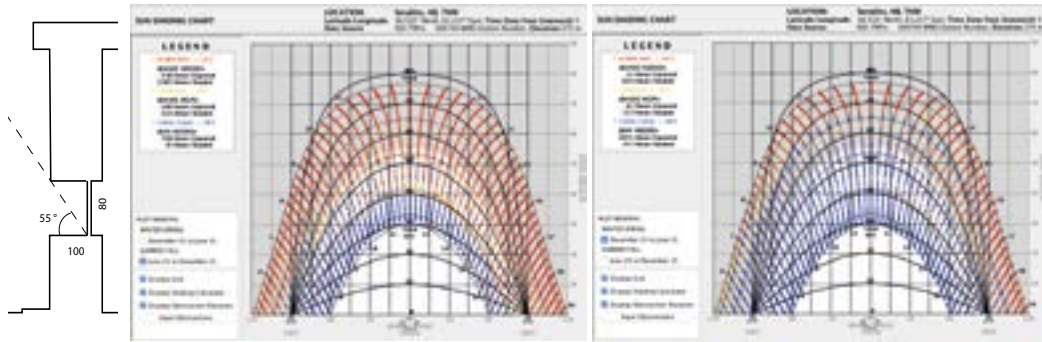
55°

80

100

SUN SHADING CHART

LOCATION: Latitude/Longitude: Data Source:

LEGEND

PLOT MONTHS

Display Grid

SUN SHADING CHART

LOCATION: Latitude/Longitude: Data Source:

LEGEND

PLOT MONTHS

Display Grid